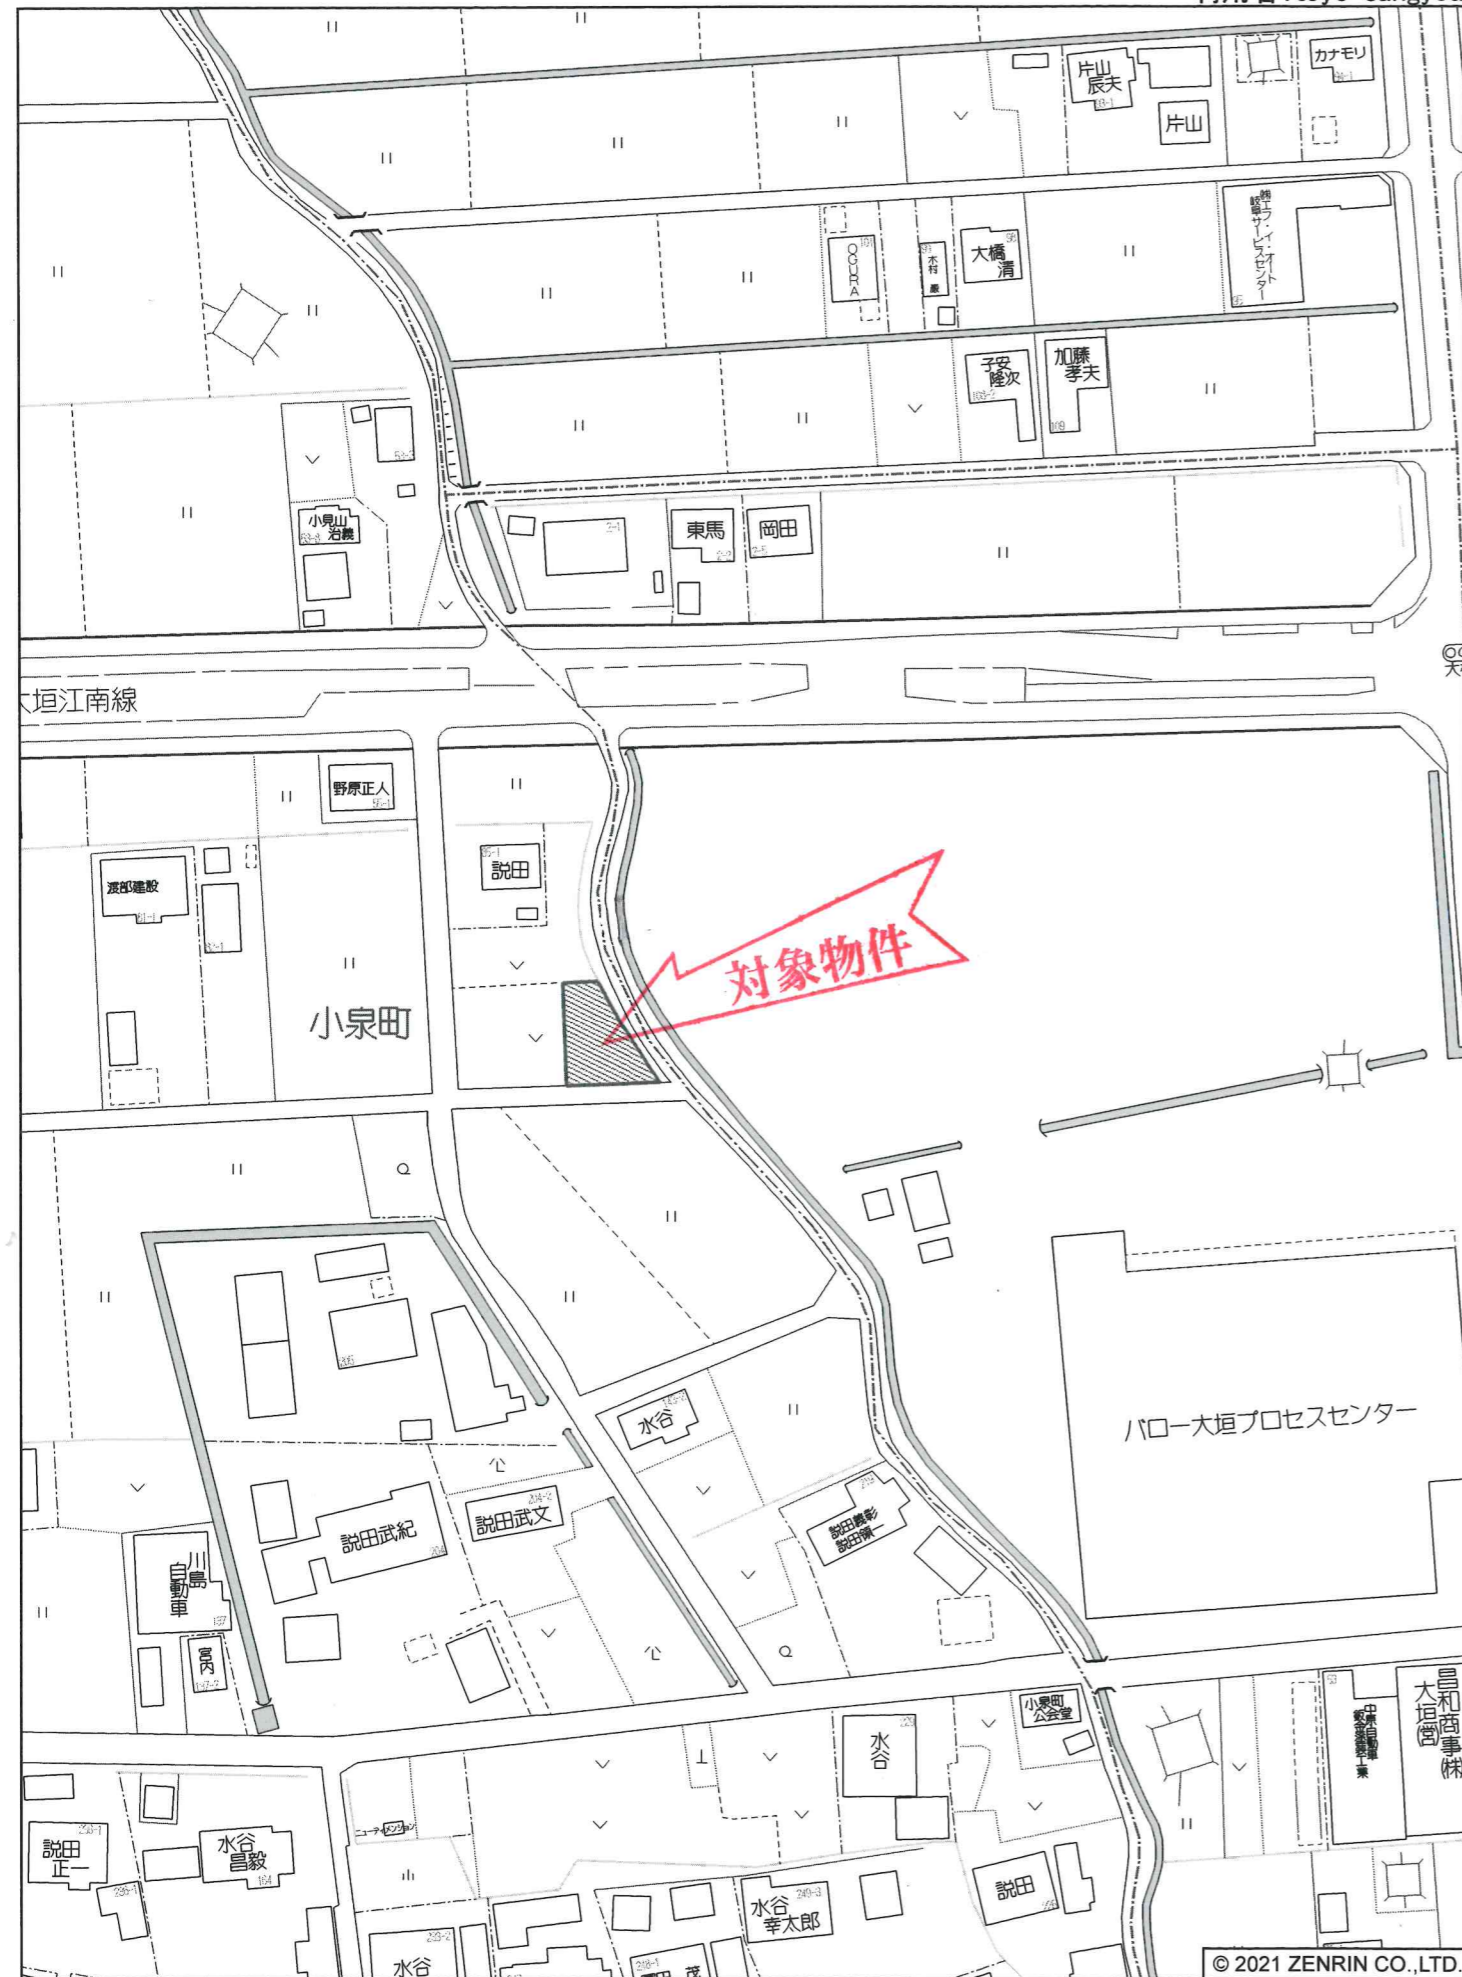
片山辰夫
カナモリ
片山
OGURA
木村
大橋清
岐阜エフ・イー・オートサービスセンター
子安隆次
加藤孝夫
小見山治義
東馬
岡田
大垣江南線
野原正人
渡部建設
説田
小泉町
対象物件
バロー大垣プロセスセンター
水谷
説田武紀
説田武文
説田義彰
説田篤一
川島自動車
宮内
小泉町公会堂
水谷
中部自動車整備事業協同組合
大垣営
昌和商事(株)
説田正一
水谷昌毅
ニューティメゾン
水谷幸太郎
説田
水谷
© 2021 ZENRIN CO.,LTD.